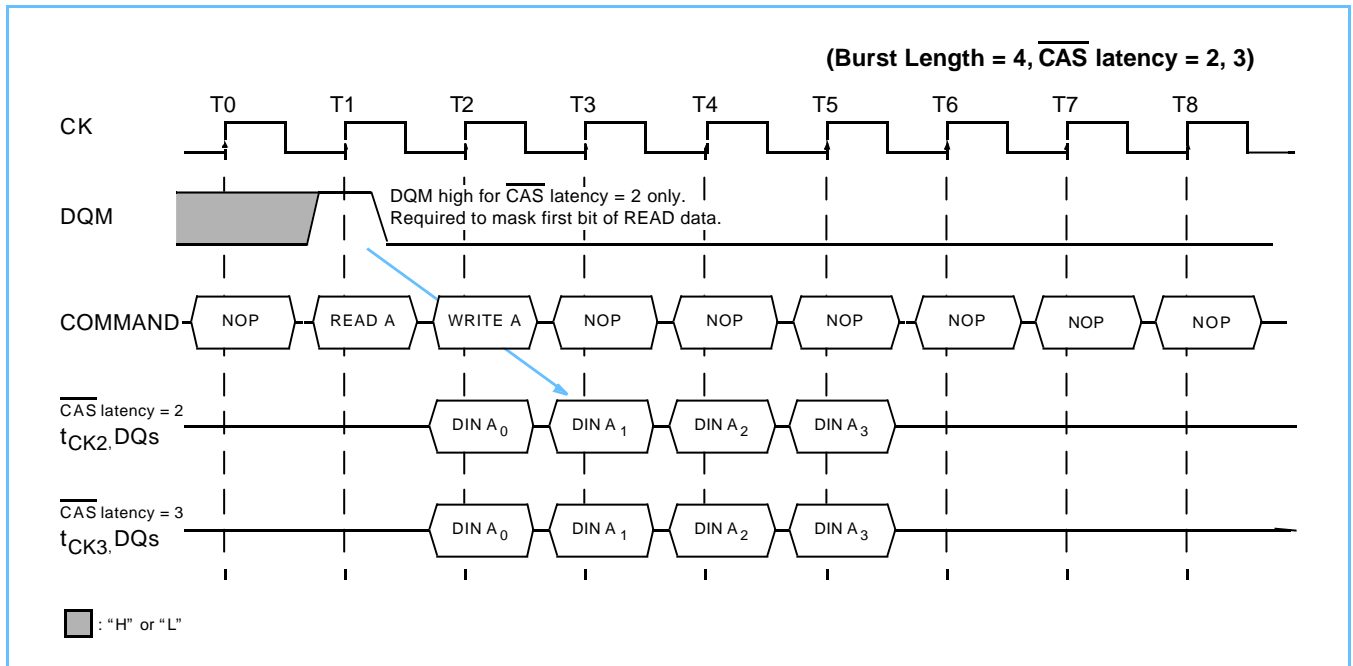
(Burst Length = 4, $\overline{\text{CAS}}$ latency = 2, 3)

T0 T1 T2 T3 T4 T5 T6 T7 T8

CK

DQM

DQM high for $\overline{\text{CAS}}$ latency = 2 only.
Required to mask first bit of READ data.

COMMAND NOP READ A WRITE A NOP NOP NOP NOP NOP NOP

$\overline{\text{CAS}}$ latency = 2
$t_{CK2}$, DQs

DIN $A_0$ DIN $A_1$ DIN $A_2$ DIN $A_3$

$\overline{\text{CAS}}$ latency = 3
$t_{CK3}$, DQs

DIN $A_0$ DIN $A_1$ DIN $A_2$ DIN $A_3$

: "H" or "L"